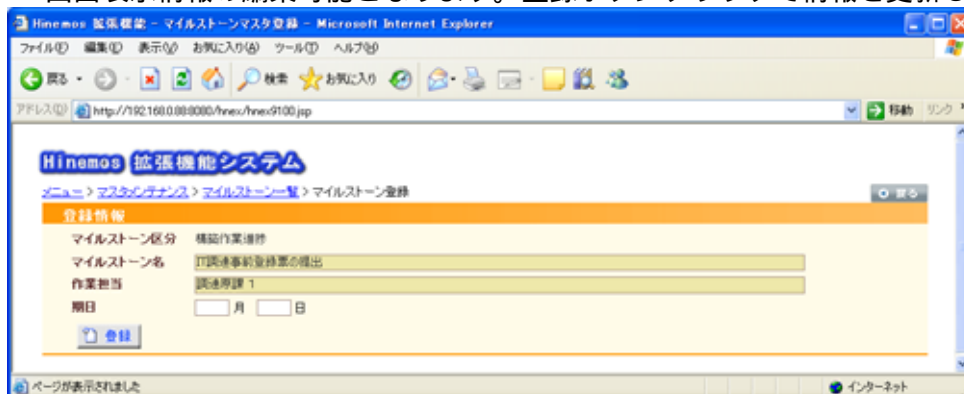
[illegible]

Hinemos 拡張機能 - マイルストーンマスタ登録 - Microsoft Internet Explorer

ファイル(F) 編集(E) 表示(V) お気に入り(A) ツール(T) ヘルプ(H)

戻る 検索 お気に入り

アドレス(D) http://192.168.0.88:8080/hnex/hnex9100.jsp

移動 リンク

Hinemos 拡張機能システム

メニュー > マスタメンテナンス > マイルストーン一覧 > マイルストーン登録

戻る

登録情報

マイルストーン区分 機器作業進捗

マイルストーン名 IT調達事前登録票の提出

作業担当 調達廃課 1

期日 月 日

登録

ページが表示されました

インターネット